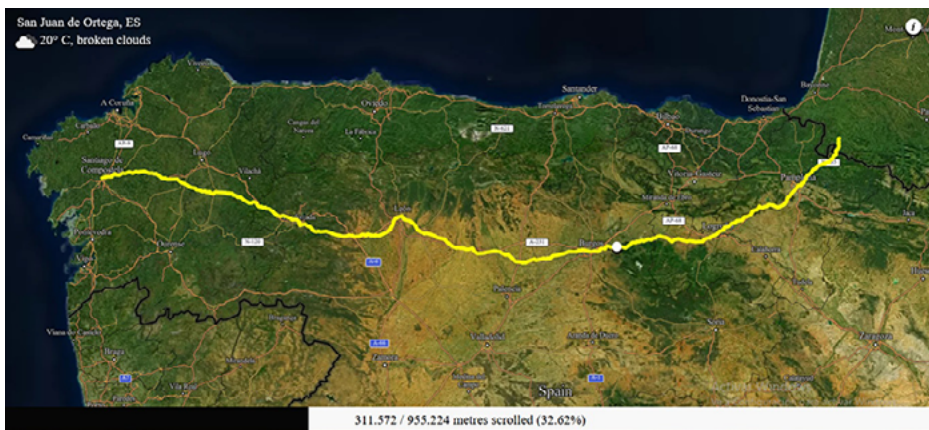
San Juan de Ortega, ES
20° C, broken clouds

i

A Coruña
Santiago de Compostela
Lugo
Oviedo
Santander
Bilbao
Donostia-San Sebastián
Vitoria-Gasteiz
Pamplona
Burgos
León
Palencia
Valladolid
Zamora
Soria
Zaragoza
Spain
Braga

311.572 / 955.224 metres scrolled (32.62%)